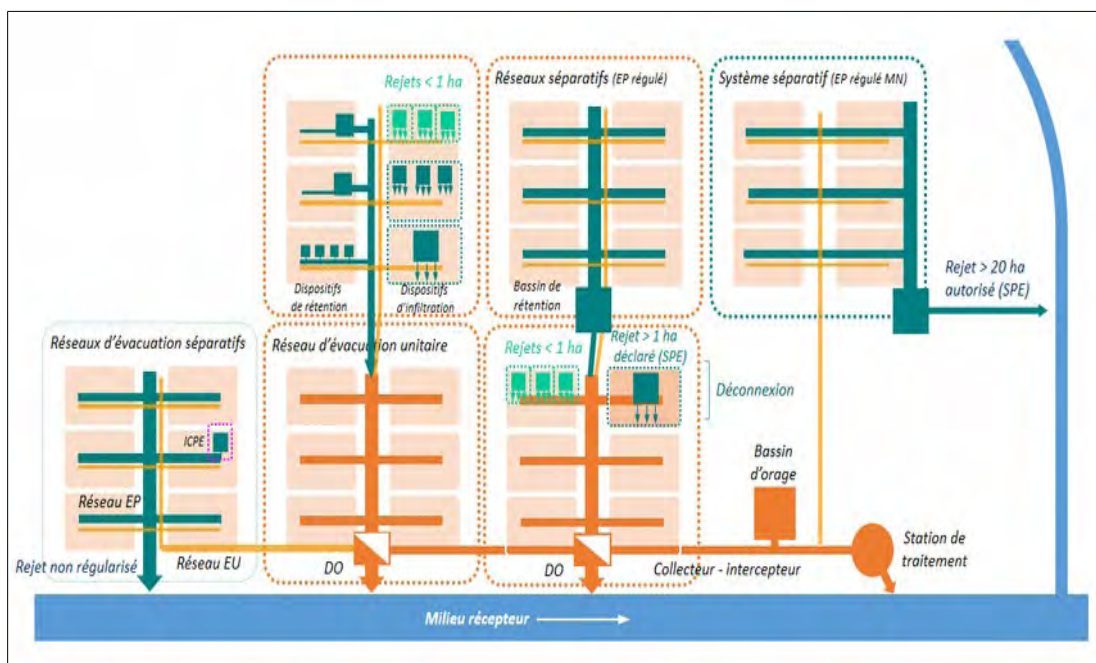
Rejets < 1 ha

Dispositifs de rétention

Dispositifs d'infiltration

Réseaux séparatifs (EP régulé)

Bassin de rétention

Système séparatif (EP régulé MN)

Rejet > 20 ha autorisé (SPE)

Réseaux d'évacuation séparatifs

ICPE

Réseau EP

Rejet non régularisé

Réseau EU

Réseau d'évacuation unitaire

DO

Rejets < 1 ha

Rejet > 1 ha déclaré (SPE)

Déconnexion

DO

Bassin d'orage

Collecteur - intercepteur

Station de traitement

Milieu récepteur